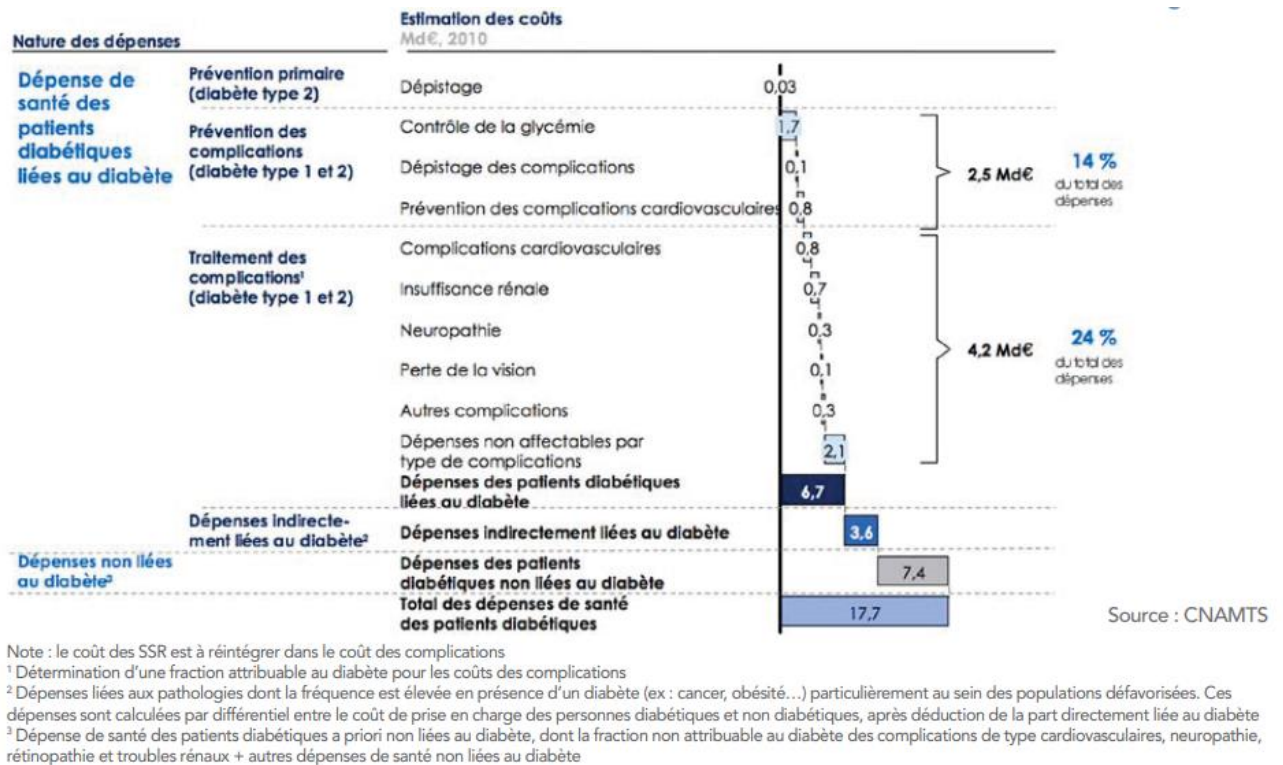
Nature des dépenses

Estimation des coûts
Md€, 2010

Dépense de santé des patients diabétiques liées au diabète

Prévention primaire (diabète type 2)

Dépistage 0,03

Prévention des complications (diabète type 1 et 2)

Contrôle de la glycémie 1,7

Dépistage des complications 0,1

Prévention des complications cardiovasculaires 0,8

2,5 Md€

14 % du total des dépenses

Traitement des complications¹ (diabète type 1 et 2)

Complications cardiovasculaires 0,8

Insuffisance rénale 0,7

Neuropathie 0,3

Perte de la vision 0,1

Autres complications 0,3

Dépenses non affectables par type de complications 2,1

4,2 Md€

24 % du total des dépenses

Dépenses des patients diabétiques liées au diabète 6,7

Dépenses indirectement liées au diabète²

Dépenses indirectement liées au diabète 3,6

Dépenses non liées au diabète³

Dépenses des patients diabétiques non liées au diabète 7,4

Total des dépenses de santé des patients diabétiques 17,7

Source : CNAMTS

Note : le coût des SSR est à réintégrer dans le coût des complications
¹ Détermination d'une fraction attribuable au diabète pour les coûts des complications
² Dépenses liées aux pathologies dont la fréquence est élevée en présence d'un diabète (ex : cancer, obésité…) particulièrement au sein des populations défavorisées. Ces dépenses sont calculées par différentiel entre le coût de prise en charge des personnes diabétiques et non diabétiques, après déduction de la part directement liée au diabète
³ Dépense de santé des patients diabétiques a priori non liées au diabète, dont la fraction non attribuable au diabète des complications de type cardiovasculaires, neuropathie, rétinopathie et troubles rénaux + autres dépenses de santé non liées au diabète